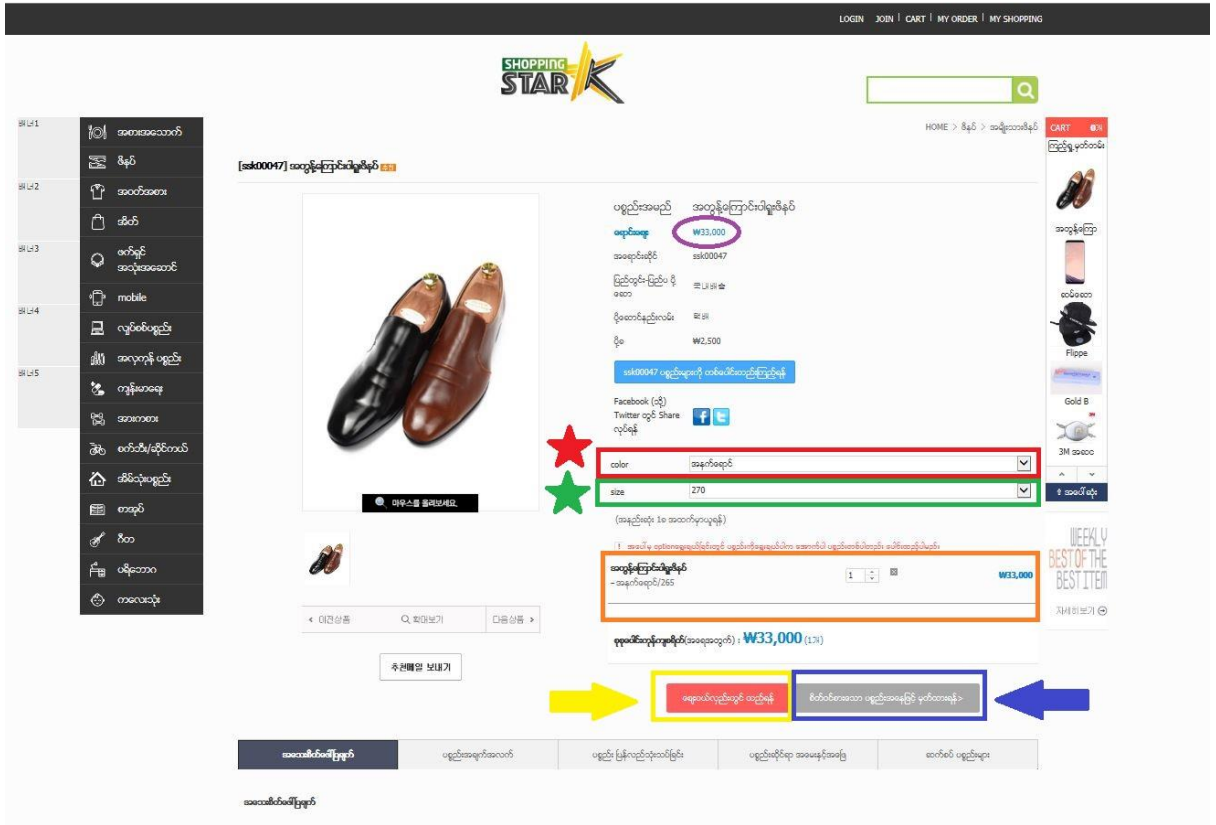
LOGIN JOIN | CART | MY ORDER | MY SHOPPING

SHOPPING STAR K

HOME > ဖိနပ် > အမျိုးသားဖိနပ်

배너1 배너2 배너3 배너4 배너5

အစားအသောက်
ဖိနပ်
အဝတ်အစား
အိတ်
ဇက်ရှင် အသုံးအဆောင်
mobile
လျှပ်စစ်ပစ္စည်း
အလှကုန် ပစ္စည်း
ကုန်မာရေး
အားကစား
စက်ဘီး/ဆိုင်ကယ်
အိမ်သုံးပစ္စည်း
စာအုပ်
ဝိတ
ပရိဘောဂ
ကလေးသုံး

[ssk00047] အတွန့်ကြောင်းပါရှူးဖိနပ် 4%

ပစ္စည်းအမည် အတွန့်ကြောင်းပါရှူးဖိနပ်
ရောင်းဈေး ₩33,000
အရောင်းဆိုင် ssk00047
ပြည်တွင်း-ပြည်ပ ပို့ဆော 국내배송
ပို့ဆောင်နည်းလမ်း 택배
ပို့ခ ₩2,500

ssk00047 ပစ္စည်းများကို တစ်ပေါင်းတည်းကြည့်ရန်

Facebook (သို့) Twitter တွင် Share လုပ်ရန်

color အနက်ရောင်
size 270

(အနည်းဆုံး 1ခု အထက်မှာယူရန်)

마우스를 올려보세요.

အတွန့်ကြောင်းပါရှူးဖိနပ်
- အနက်ရောင်/265
1
₩33,000

« 이전상품 Q 확대보기 다음상품 »

စုစုပေါင်းကုန်ကျစရိတ်(အရေအတွက်) : ₩33,000 (1개)

추천메일 보내기

ချေးပယ်လည်းတွင် ထည့်ရန်
စိတ်ဝင်စားသော ပစ္စည်းအနေဖြင့် မှတ်ထားရန်>

CART 0개
ကြည့်ပြီး မှတ်တမ်း
အတွန့်ကြော
ဆမ်ဆော
Flippe
Gold B
3M အဆေ
အပေါ်ဆုံး

WEEKLY BEST OF THE BEST ITEM
자세히보기

အသေးစိတ်ဖော်ပြချက်
ပစ္စည်းအချက်အလက်
ပစ္စည်း ပြန်လည်သုံးသပ်ခြင်း
ပစ္စည်းဆိုင်ရာ အမေးနှင့်အဖြေ
ဆက်စပ် ပစ္စည်းများ

အသေးစိတ်ဖော်ပြချက်